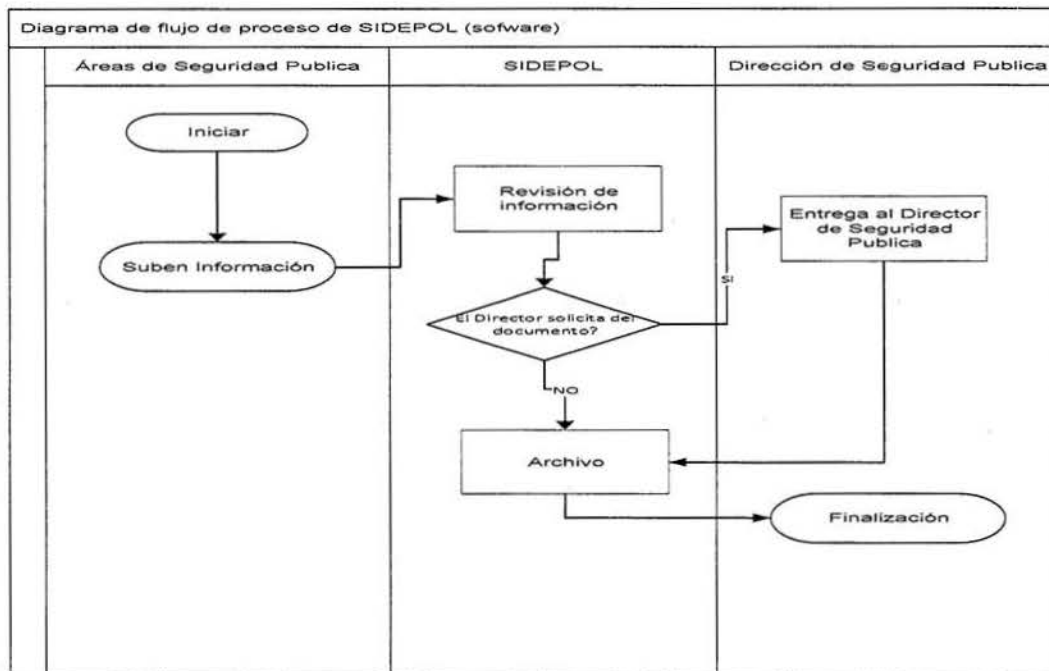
Diagrama de flujo de proceso de SIDEPOL (sofware)

Áreas de Seguridad Publica

SIDEPOL

Dirección de Seguridad Publica

Iniciar

Suben Información

Revisión de información

El Director solicita del documento?

SI

NO

Entrega al Director de Seguridad Publica

Archivo

Finalización